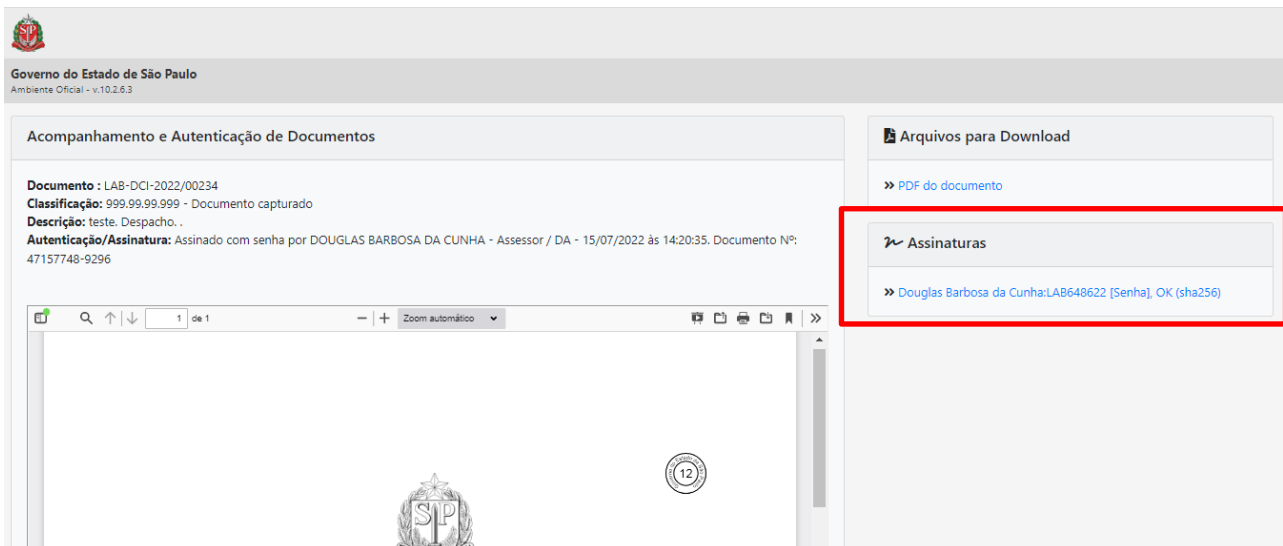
Governo do Estado de São Paulo
Ambiente Oficial - v.10.2.6.3

Acompanhamento e Autenticação de Documentos

**Documento :** LAB-DCI-2022/00234
**Classificação:** 999.99.99.999 - Documento capturado
**Descrição:** teste. Despacho. .
**Autenticação/Assinatura:** Assinado com senha por DOUGLAS BARBOSA DA CUNHA - Assessor / DA - 15/07/2022 às 14:20:35. Documento Nº: 47157748-9296

1 de 1

Zoom automático

12

Arquivos para Download

» PDF do documento

Assinaturas

» Douglas Barbosa da Cunha:LAB648622 [Senha], OK (sha256)